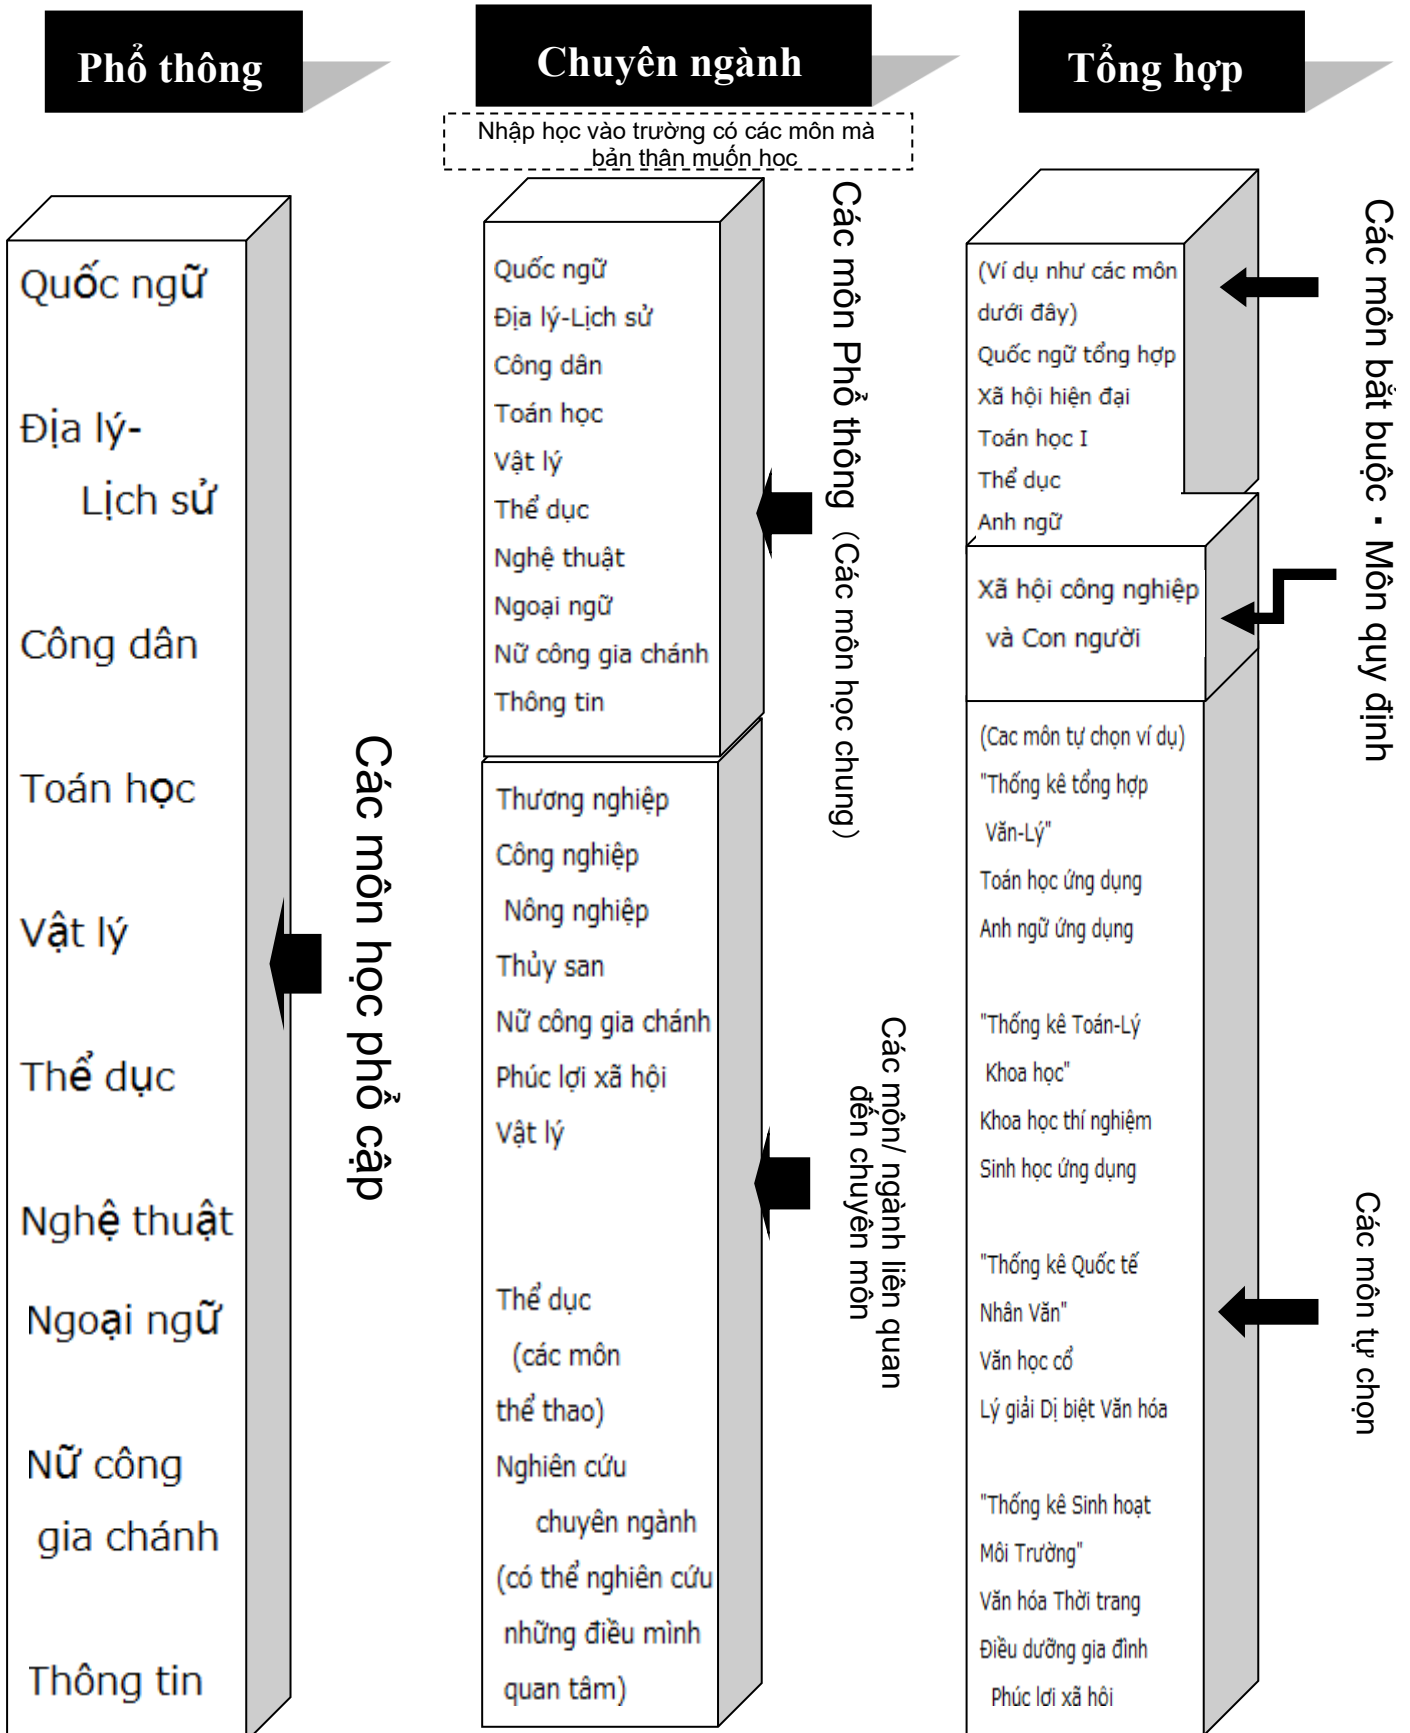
Phổ thông

Quốc ngữ

Địa lý-Lịch sử

Công dân

Toán học

Vật lý

Thể dục

Nghệ thuật

Ngoại ngữ

Nữ công gia chánh

Thông tin

Các môn học phổ cập

Chuyên ngành

Nhập học vào trường có các môn mà bản thân muốn học

Quốc ngữ
Địa lý-Lịch sử
Công dân
Toán học
Vật lý
Thể dục
Nghệ thuật
Ngoại ngữ
Nữ công gia chánh
Thông tin

Các môn Phổ thông (Các môn học chung)

Thương nghiệp
Công nghiệp
Nông nghiệp
Thủy san
Nữ công gia chánh
Phúc lợi xã hội
Vật lý

Thể dục (các môn thể thao)
Nghiên cứu chuyên ngành (có thể nghiên cứu những điều mình quan tâm)

Các môn/ ngành liên quan đến chuyên môn

Tổng hợp

(Ví dụ như các môn dưới đây)
Quốc ngữ tổng hợp
Xã hội hiện đại
Toán học I
Thể dục
Anh ngữ

Xã hội công nghiệp và Con người

Các môn bắt buộc・Môn quy định

(Cac môn tự chọn ví dụ)
"Thống kê tổng hợp Văn-Lý"
Toán học ứng dụng
Anh ngữ ứng dụng

"Thống kê Toán-Lý Khoa học"
Khoa học thí nghiệm
Sinh học ứng dụng

"Thống kê Quốc tế Nhân Văn"
Văn học cổ
Lý giải Dị biệt Văn hóa

"Thống kê Sinh hoạt Môi Trường"
Văn hóa Thời trang
Điều dưỡng gia đình
Phúc lợi xã hội

Các môn tự chọn